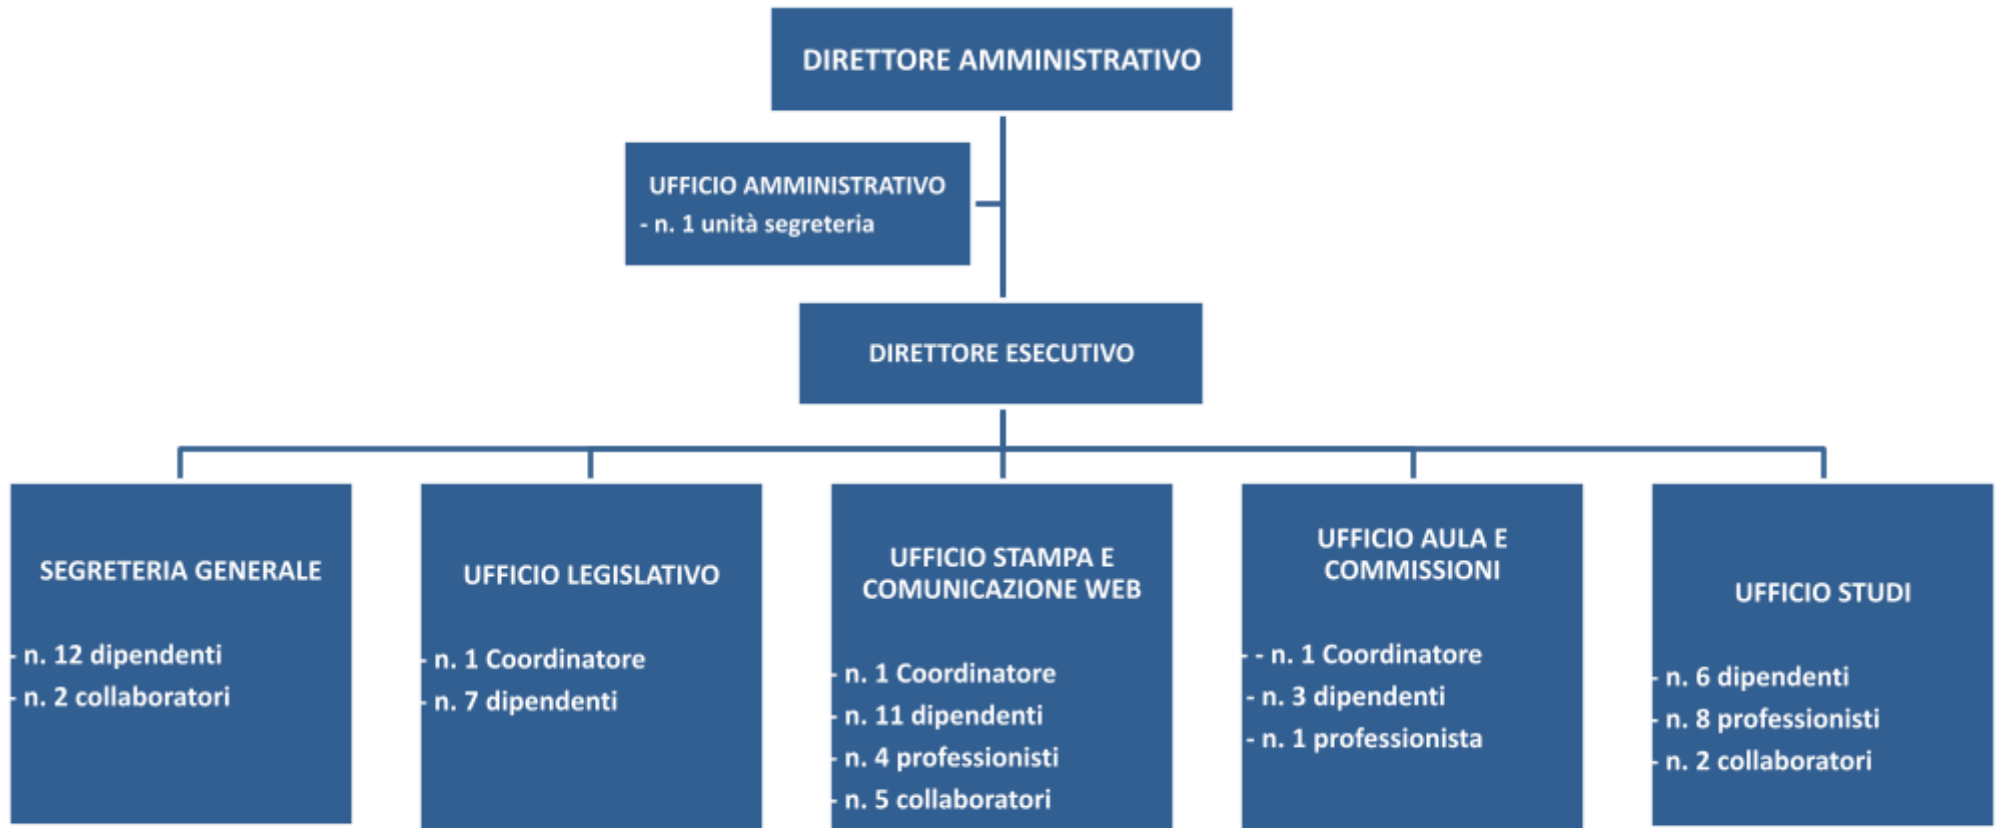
DIRETTORE AMMINISTRATIVO

UFFICIO AMMINISTRATIVO
- n. 1 unità segreteria

DIRETTORE ESECUTIVO

SEGRETERIA GENERALE
- n. 12 dipendenti
- n. 2 collaboratori

UFFICIO LEGISLATIVO
- n. 1 Coordinatore
- n. 7 dipendenti

UFFICIO STAMPA E COMUNICAZIONE WEB
- n. 1 Coordinatore
- n. 11 dipendenti
- n. 4 professionisti
- n. 5 collaboratori

UFFICIO AULA E COMMISSIONI
- n. 1 Coordinatore
- n. 3 dipendenti
- n. 1 professionista

UFFICIO STUDI
- n. 6 dipendenti
- n. 8 professionisti
- n. 2 collaboratori